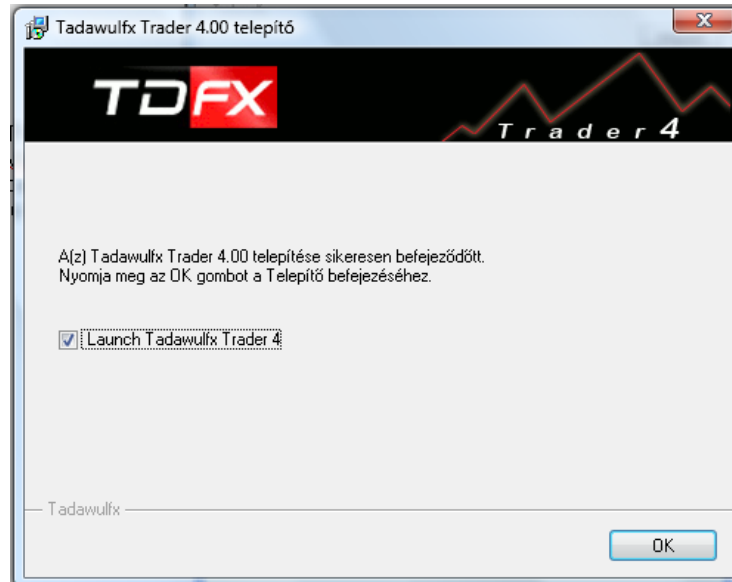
Tadawulfx Trader 4.00 telepítő

TDFX

Trader 4

A(z) Tadawulfx Trader 4.00 telepítése sikeresen befejeződött.
Nyomja meg az OK gombot a Telepítő befejezéséhez.

Launch Tadawulfx Trader 4

Tadawulfx

OK